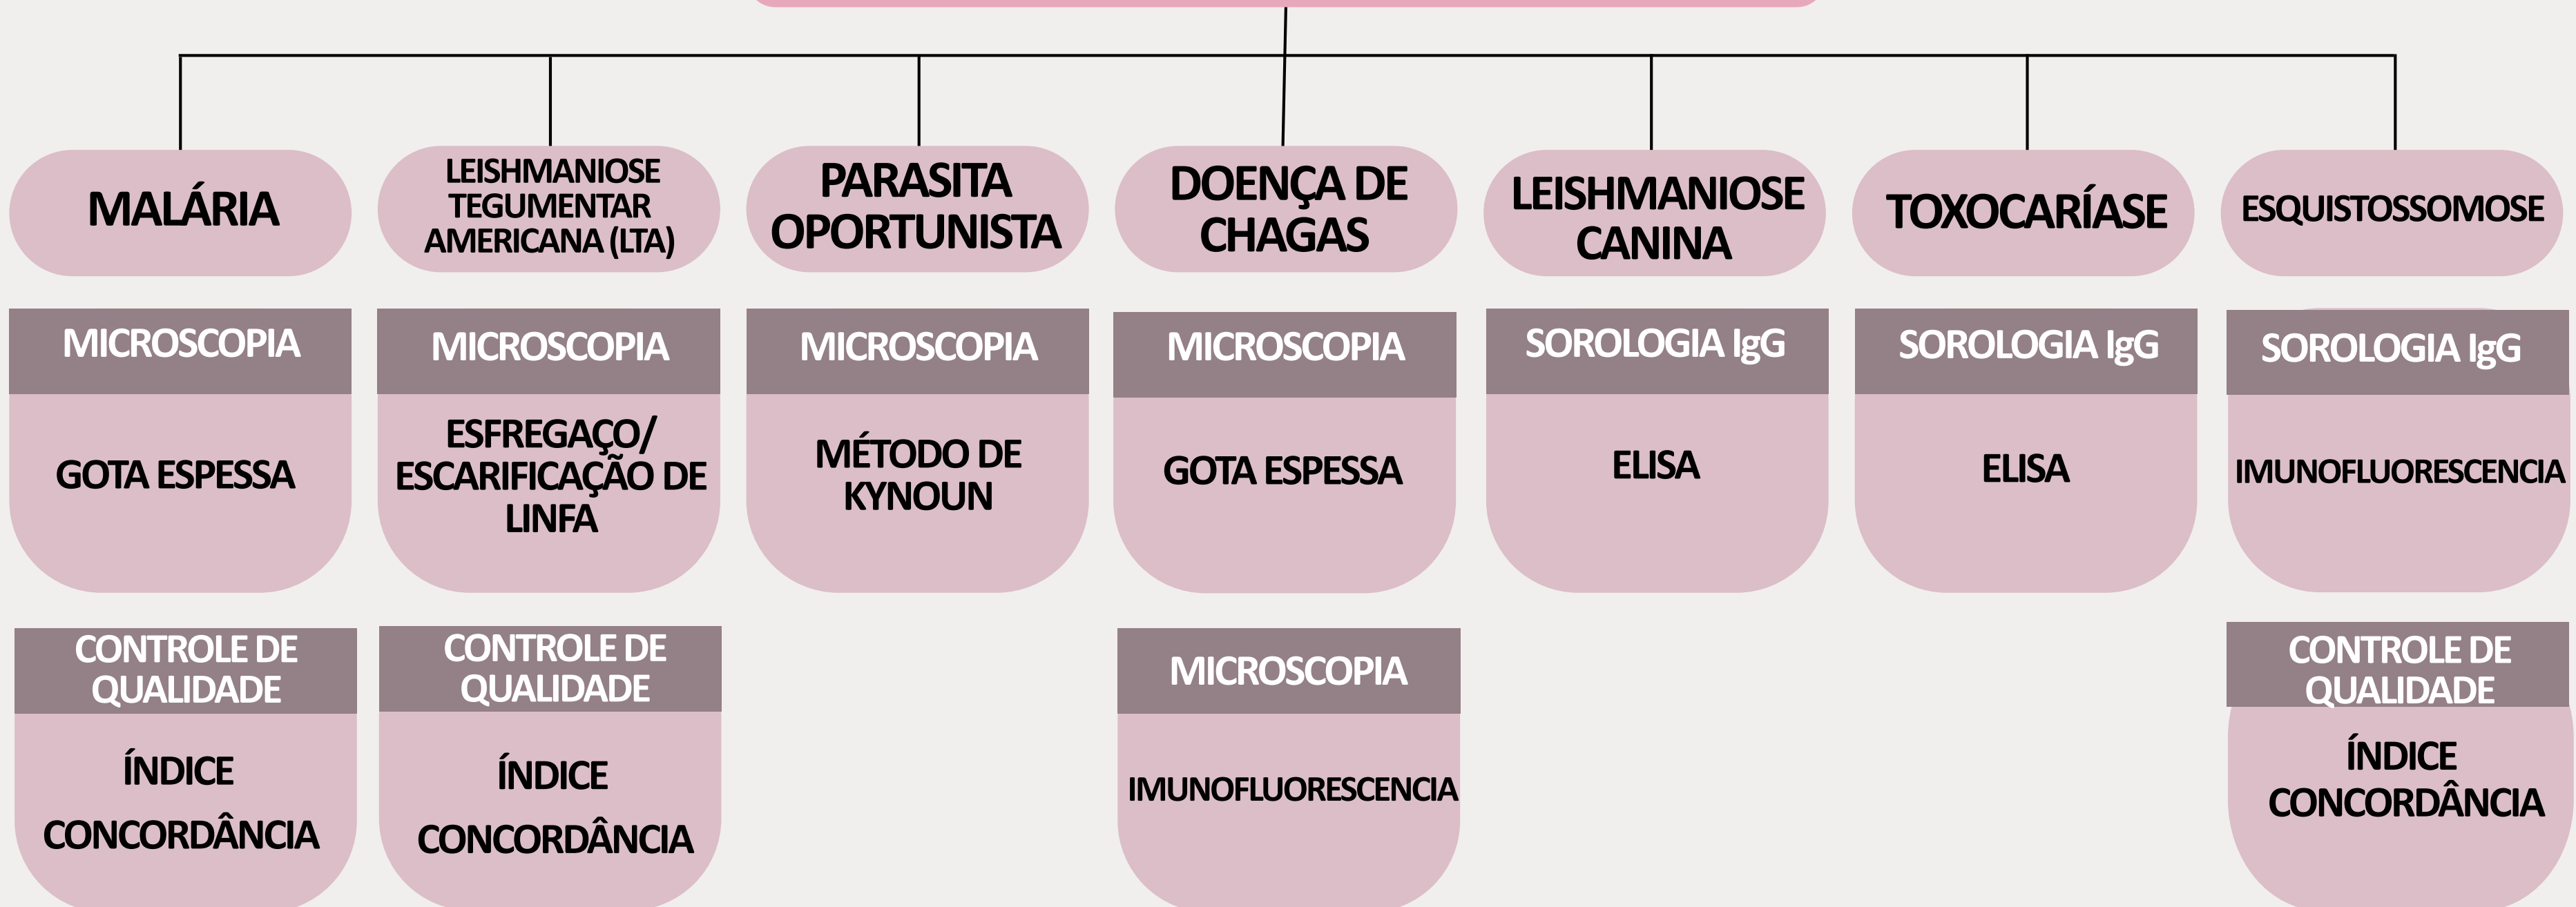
MALÁRIA

LEISHMANIOSE TEGUMENTAR AMERICANA (LTA)

PARASITA OPORTUNISTA

DOENÇA DE CHAGAS

LEISHMANIOSE CANINA

TOXOCARÍASE

ESQUISTOSSOMOSE

MICROSCOPIA

GOTA ESPESSA

MICROSCOPIA

ESFREGAÇO/ ESCARIFICAÇÃO DE LINFA

MICROSCOPIA

MÉTODO DE KYNOUN

MICROSCOPIA

GOTA ESPESSA

SOROLOGIA IgG

ELISA

SOROLOGIA IgG

ELISA

SOROLOGIA IgG

IMUNOFLUORESCENCIA

CONTROLE DE QUALIDADE

ÍNDICE CONCORDÂNCIA

CONTROLE DE QUALIDADE

ÍNDICE CONCORDÂNCIA

MICROSCOPIA

IMUNOFLUORESCENCIA

CONTROLE DE QUALIDADE

ÍNDICE CONCORDÂNCIA